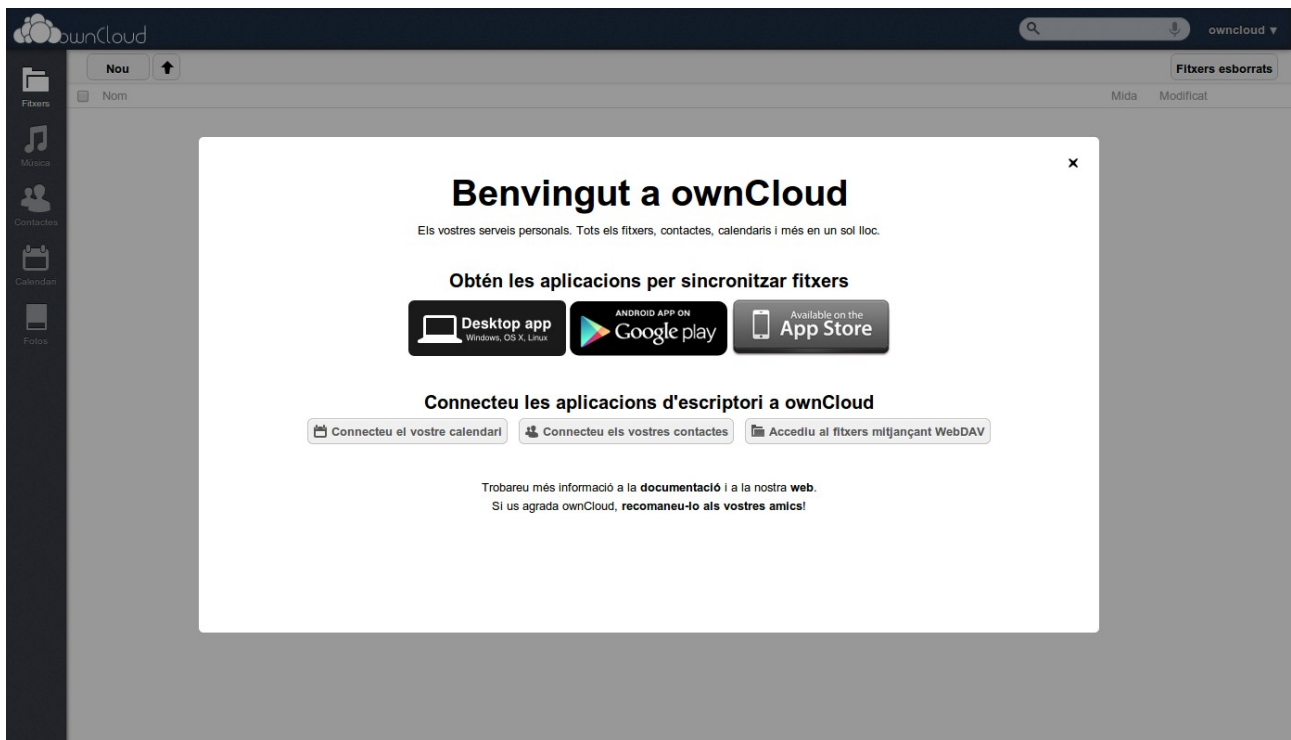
ownCloud

owncloud ▾

Fitxers
Música
Contactes
Calendari
Fotos

Nou

Fitxers esborrats

Nom
Mida
Modificat

×

Benvingut a ownCloud

Els vostres serveis personals. Tots els fitxers, contactes, calendaris i més en un sol lloc.

Obtén les aplicacions per sincronitzar fitxers

Desktop app
Windows, OS X, Linux

ANDROID APP ON
Google play

Available on the
App Store

Connecteu les aplicacions d'escriptori a ownCloud

Connecteu el vostre calendari
Connecteu els vostres contactes
Accediu al fitxers mitjançant WebDAV

Trobareu més informació a la documentació i a la nostra web.
Si us agrada ownCloud, recomaneu-lo als vostres amics!